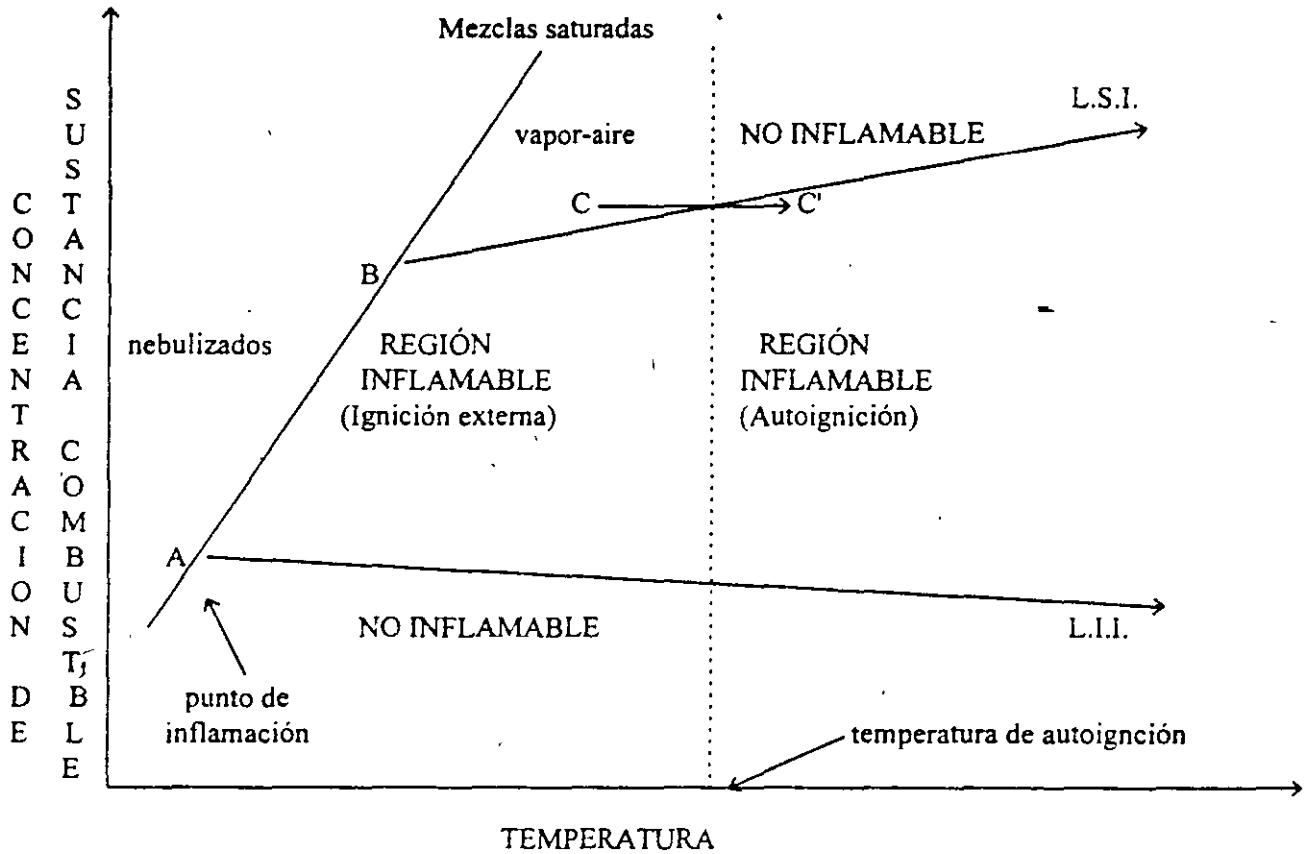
CONCENTRACION DE

SUSTANCIA COMBUSTIBLE

Mezclas saturadas

vapor-aire

NO INFLAMABLE

L.S.I.

C

C'

B

nebulizados

REGIÓN INFLAMABLE (Ignición externa)

REGIÓN INFLAMABLE (Autoignición)

A

NO INFLAMABLE

L.I.I.

$T_f$

punto de inflamación

temperatura de autoignción

TEMPERATURA